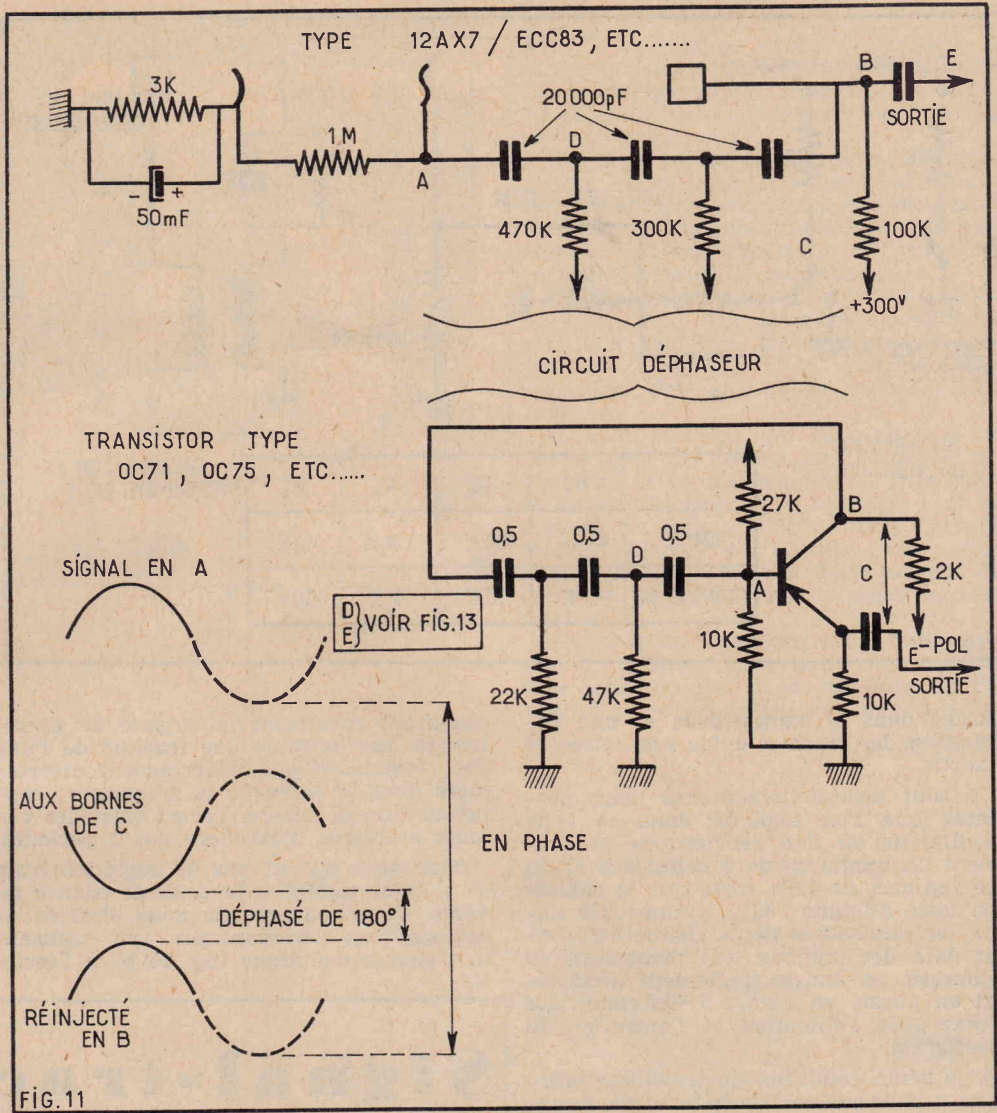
TYPE 12AX7 / ECC83, ETC.......

3K

1M

50mF

A

20000pF

D

470K

300K

C

B

E

SORTIE

100K

+300v

CIRCUIT DÉPHASEUR

TRANSISTOR TYPE
OC71 , OC75 , ETC......

0,5

0,5

0,5

D

27K

B

C

2K

A

10K

E -POL

SORTIE

10K

22K

47K

SIGNAL EN A

D
E } VOIR FIG.13

AUX BORNES DE C

EN PHASE

DÉPHASÉ DE 180°

RÉINJECTÉ EN B

FIG.11